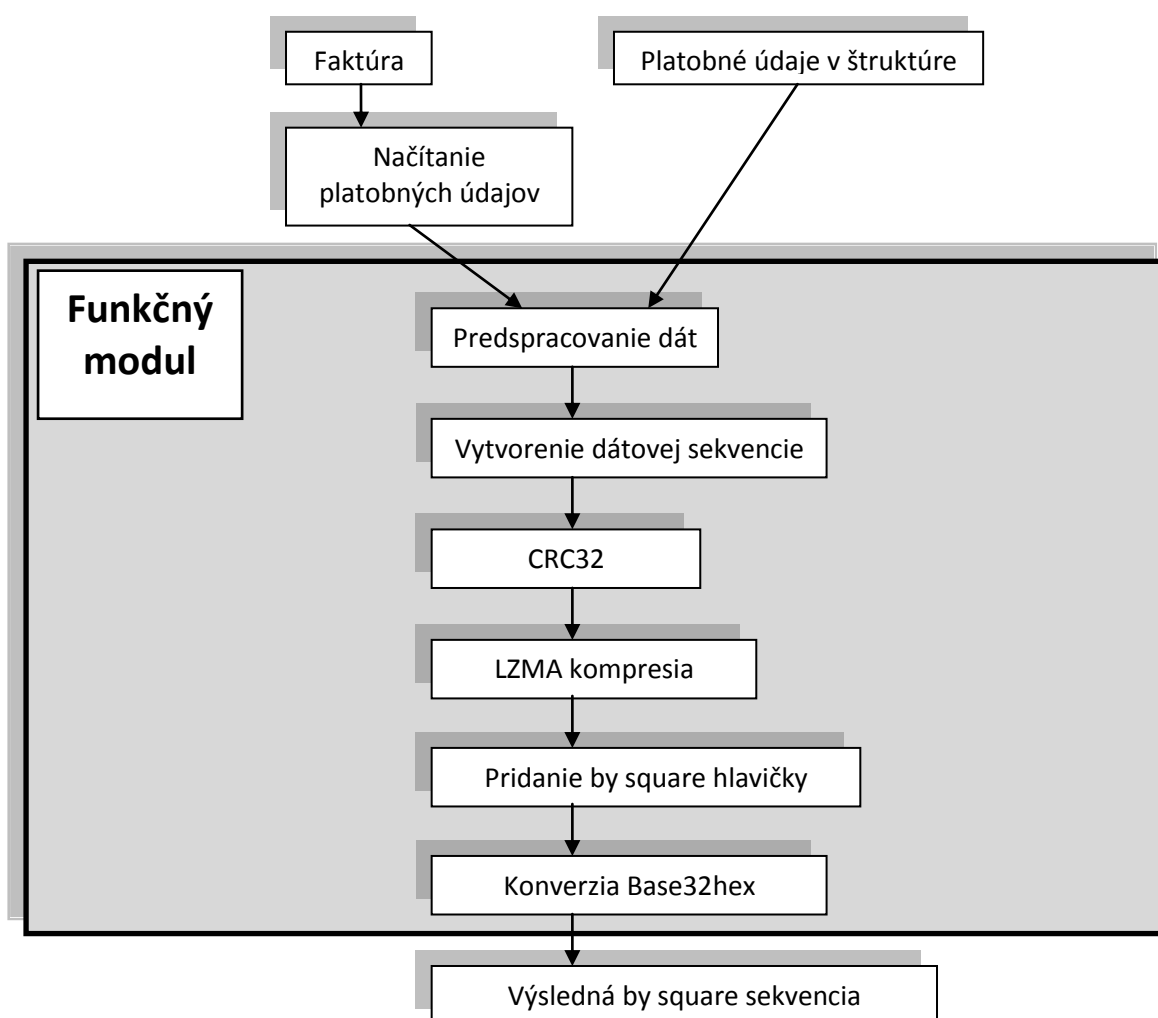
Faktúra

Platobné údaje v štruktúre

Načítanie platobných údajov

Funkčný modul

Predspracovanie dát

Vytvorenie dátovej sekvencie

CRC32

LZMA kompresia

Pridanie by square hlavičky

Konverzia Base32hex

Výsledná by square sekvencia